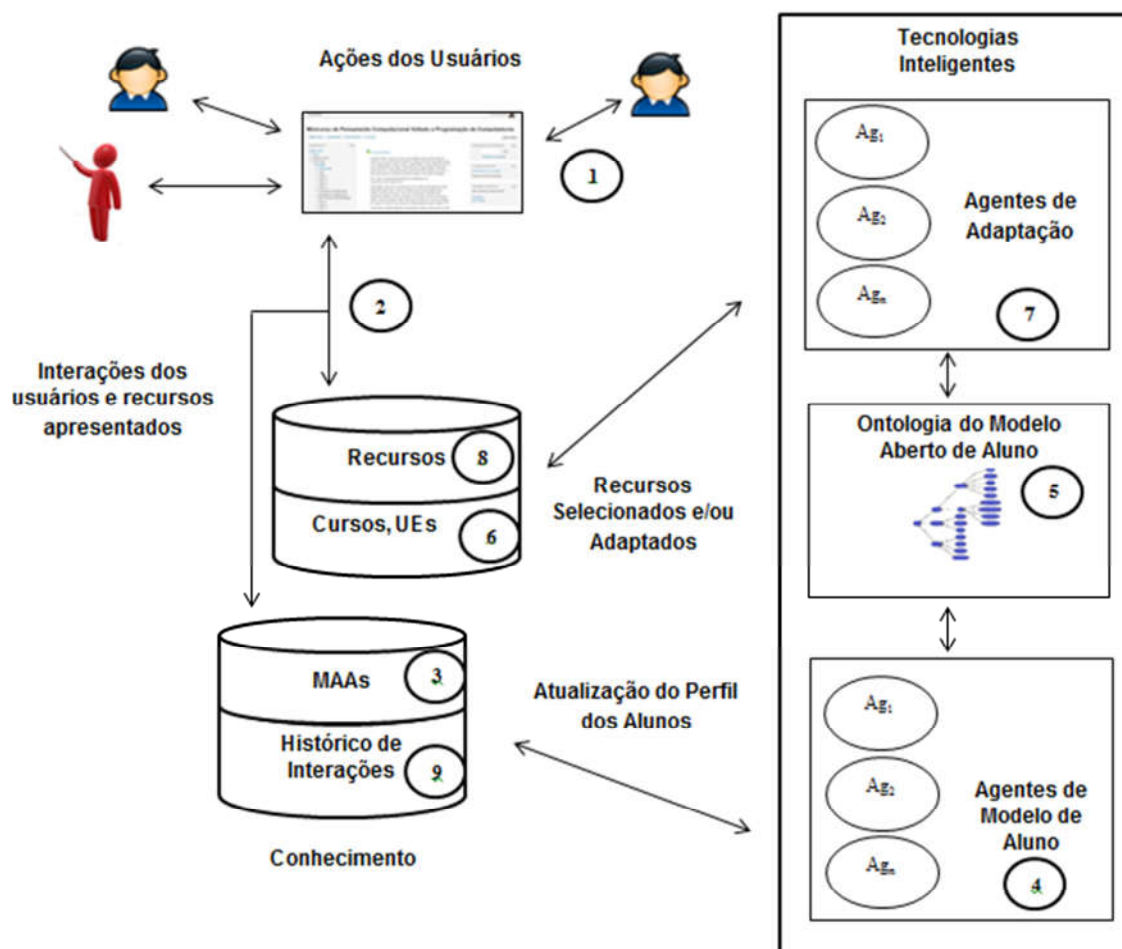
Ações dos Usuários

1

2

Interações dos usuários e recursos apresentados

Recursos 8

Cursos, UEs 6

Recursos Selecionados e/ou Adaptados

MAAs 3

Histórico de Interações 9

Atualização do Perfil dos Alunos

Conhecimento

Tecnologias Inteligentes

$Ag_1$

$Ag_2$

$Ag_n$

Agentes de Adaptação

7

Ontologia do Modelo Aberto de Aluno

5

$Ag_1$

$Ag_2$

$Ag_n$

Agentes de Modelo de Aluno

4